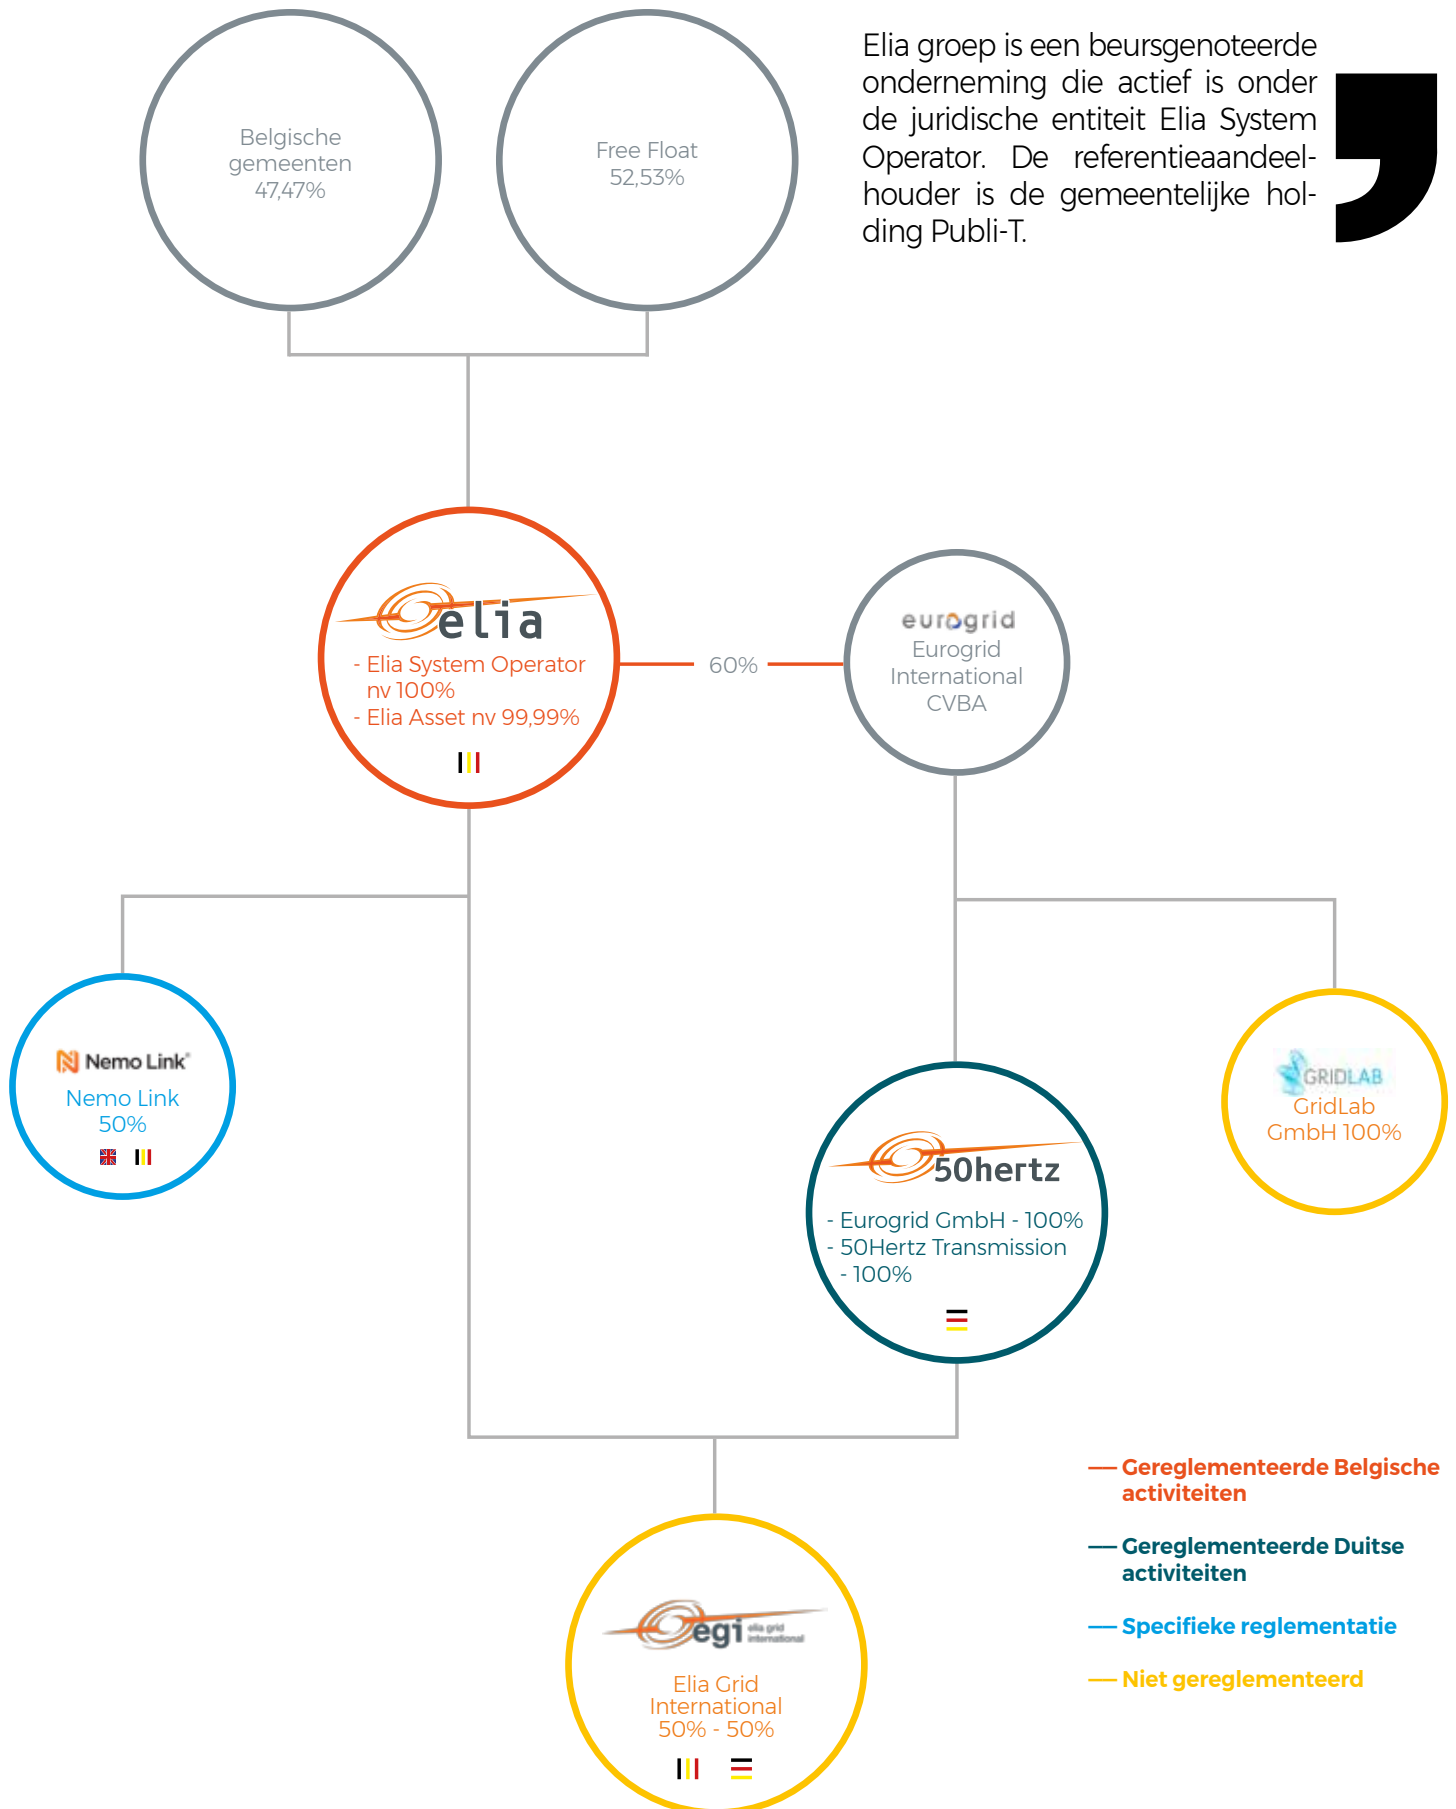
Belgische gemeenten 47,47%

Free Float 52,53%

Elia groep is een beursgenoteerde onderneming die actief is onder de juridische entiteit Elia System Operator. De referentieaandeelhouder is de gemeentelijke holding Publi-T.

elia
- Elia System Operator nv 100%
- Elia Asset nv 99,99%

60%

eurogrid
Eurogrid International CVBA

Nemo Link
Nemo Link 50%

50hertz
- Eurogrid GmbH - 100%
- 50Hertz Transmission - 100%

GRIDLAB
GridLab GmbH 100%

egi elia grid international
Elia Grid International 50% - 50%

Gereglementeerde Belgische activiteiten

Gereglementeerde Duitse activiteiten

Specifieke reglementatie

Niet gereglementeerd